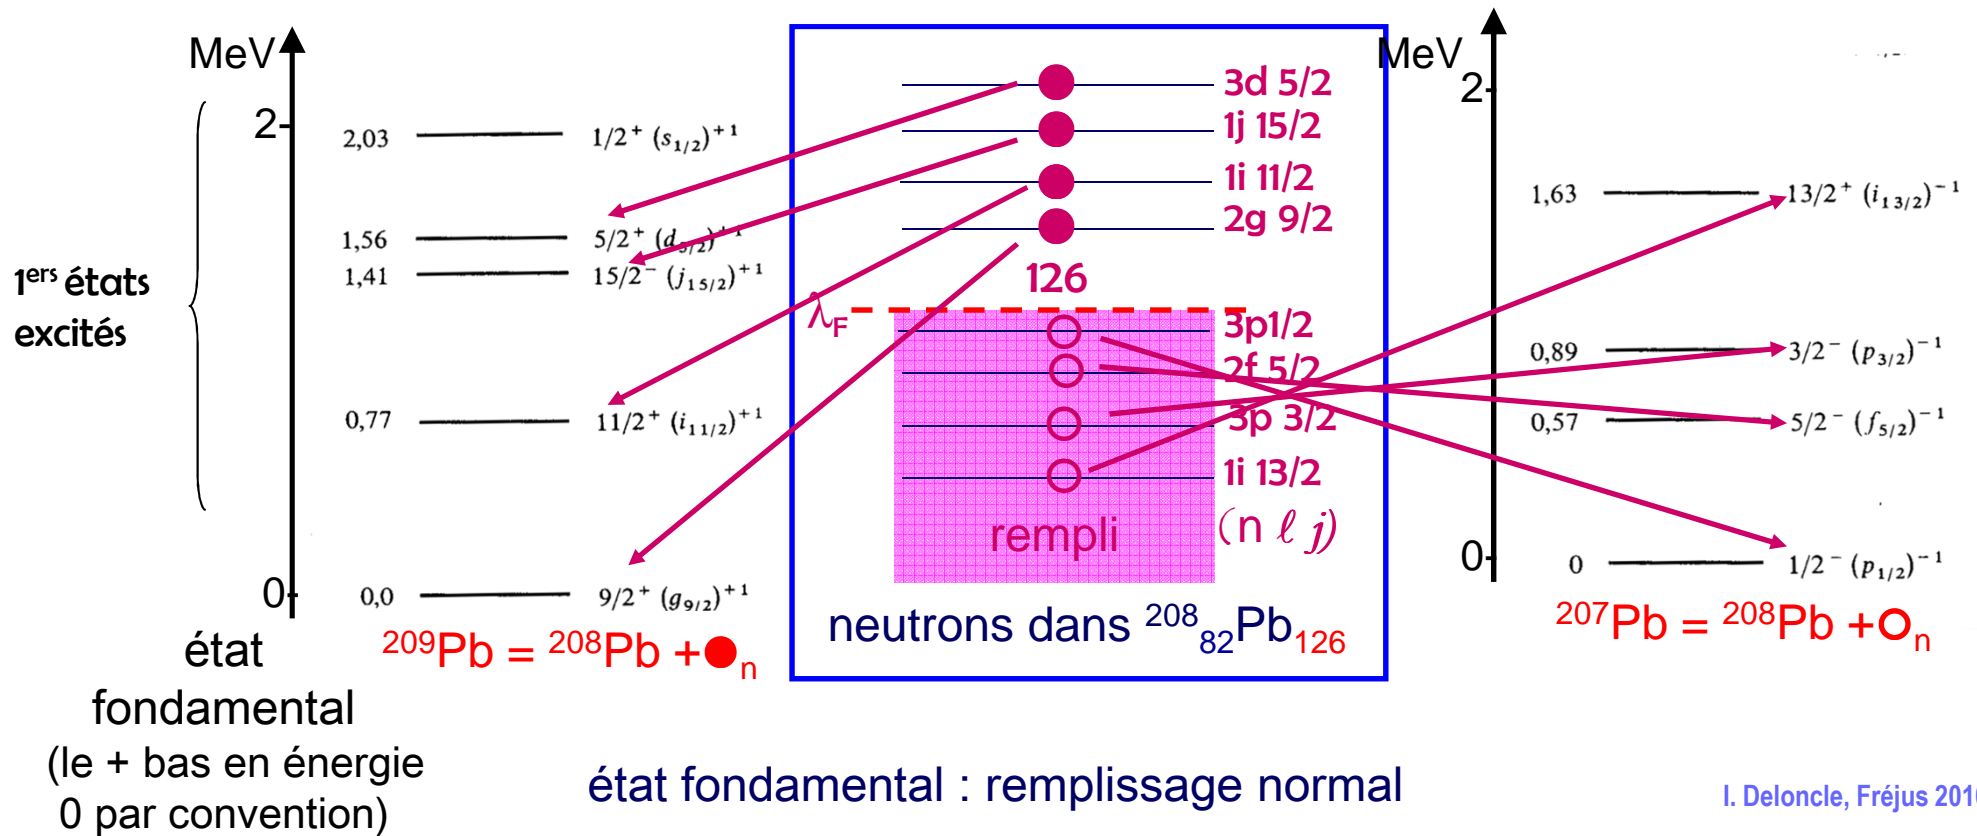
MeV

2

$1^{ers}$ états excités

0

état fondamental (le + bas en énergie 0 par convention)

2,03 $1/2^+ (s_{1/2})^{+1}$

1,56 $5/2^+ (d_{5/2})^{+1}$

1,41 $15/2^- (j_{15/2})^{+1}$

0,77 $11/2^+ (i_{11/2})^{+1}$

0,0 $9/2^+ (g_{9/2})^{+1}$

$^{209}$Pb = $^{208}$Pb +●$_n$

3d 5/2

1j 15/2

1i 11/2

2g 9/2

126

$\lambda_F$

3p1/2

2f 5/2

3p 3/2

1i 13/2

rempli

(n ℓ j)

neutrons dans $^{208}_{82}$Pb$_{126}$

MeV

2

1,63 $13/2^+ (i_{13/2})^{-1}$

0,89 $3/2^- (p_{3/2})^{-1}$

0,57 $5/2^- (f_{5/2})^{-1}$

0

0 $1/2^- (p_{1/2})^{-1}$

$^{207}$Pb = $^{208}$Pb +○$_n$

état fondamental : remplissage normal

I. Deloncle, Fréjus 201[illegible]